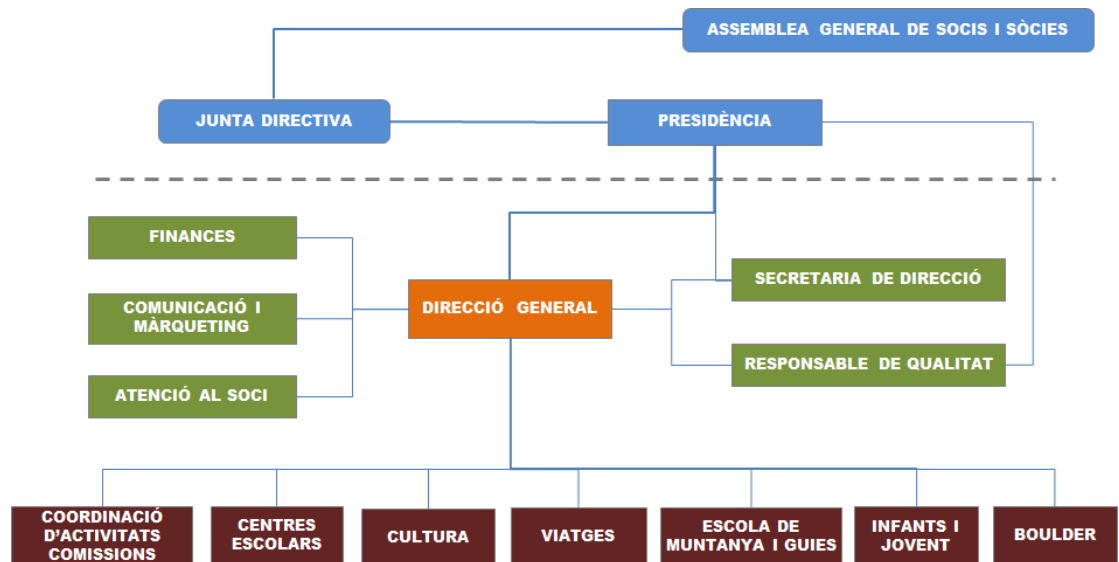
ASSEMBLEA GENERAL DE SOCIS I SÒCIES

JUNTA DIRECTIVA

PRESIDÈNCIA

FINANCES

COMUNICACIÓ I MÀRQUETING

ATENCIÓ AL SOCI

DIRECCIÓ GENERAL

SECRETARIA DE DIRECCIÓ

RESPONSABLE DE QUALITAT

COORDINACIÓ D'ACTIVITATS COMISSIONS

CENTRES ESCOLARS

CULTURA

VIATGES

ESCOLA DE MUNTANYA I GUIES

INFANTS I JOVENT

BOULDER